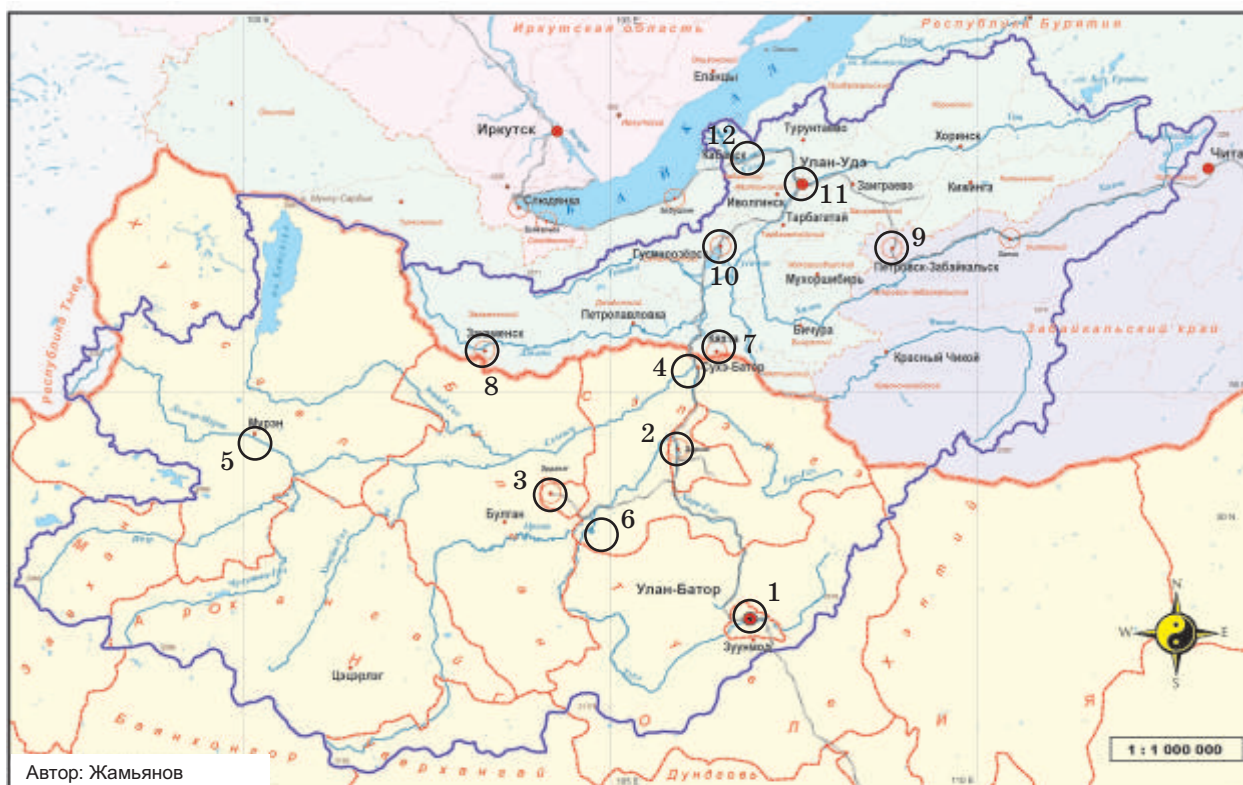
Иркутская область
Республика Бурятия
Еланцы
Иркутск
12
Кабанск
Турунтаево
Хоринск
Улан-Удэ
Чита
11
Заиграево
Кижинга
Слюдянка
Иволгинск
Тарбагатай
9
Гусиноозёрск
Петровск-Забайкальск
10
Мухоршибирь
Республика Тыва
Забайкальский край
Закаменск
Петропавловка
Вичура
7
Кяхта
8
4
Сухэ-Батор
Красный Чикой
Мурэн
5
2
3
Булган
6
Улан-Батор
1
Зуунмод
Цэцэрлэг
N
W
E
S
1 : 1 000 000
Автор: Жамьянов